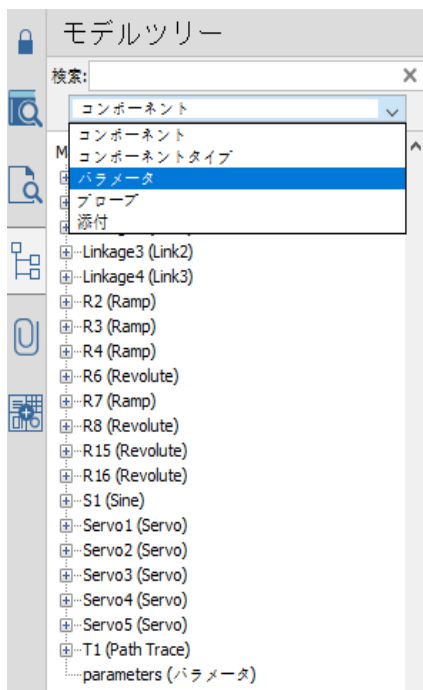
モデルツリー

検索:

コンポーネント

コンポーネント
コンポーネントタイプ
パラメータ
プローブ
添付

M

Linkage3 (Link2)
Linkage4 (Link3)
R2 (Ramp)
R3 (Ramp)
R4 (Ramp)
R6 (Revolute)
R7 (Ramp)
R8 (Revolute)
R15 (Revolute)
R16 (Revolute)
S1 (Sine)
Servo1 (Servo)
Servo2 (Servo)
Servo3 (Servo)
Servo4 (Servo)
Servo5 (Servo)
T1 (Path Trace)
parameters (パラメータ)